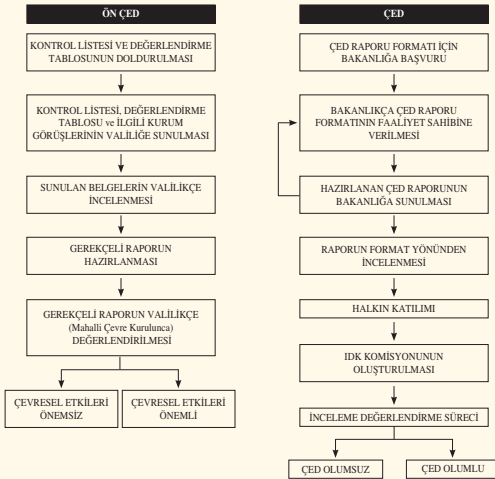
ÖN ÇED

KONTROL LİSTESİ VE DEĞERLENDİRME TABLOSUNUN DOLDURULMASI

KONTROL LİSTESİ, DEĞERLENDİRME TABLOSU ve İLGİLİ KURUM GÖRÜŞLERİNİN VALİLİĞE SUNULMASI

SUNULAN BELGELERİN VALİLİKÇE İNCELENMESİ

GEREKÇELİ RAPORUN HAZIRLANMASI

GEREKÇELİ RAPORUN VALİLİKÇE (Mahalli Çevre Kurulunca) DEĞERLENDİRİLMESİ

ÇEVRESEL ETKİLERİ ÖNEMSİZ

ÇEVRESEL ETKİLERİ ÖNEMLİ

ÇED

ÇED RAPORU FORMATI İÇİN BAKANLIĞA BAŞVURU

BAKANLIKÇA ÇED RAPORU FORMATININ FAALİYET SAHİBİNE VERİLMESİ

HAZIRLANAN ÇED RAPORUNUN BAKANLIĞA SUNULMASI

RAPORUN FORMAT YÖNÜNDEN İNCELENMESİ

HALKIN KATILIMI

IDK KOMİSYONUNUN OLUŞTURULMASI

İNCELEME DEĞERLENDİRME SÜRECİ

ÇED OLUMSUZ

ÇED OLUMLU